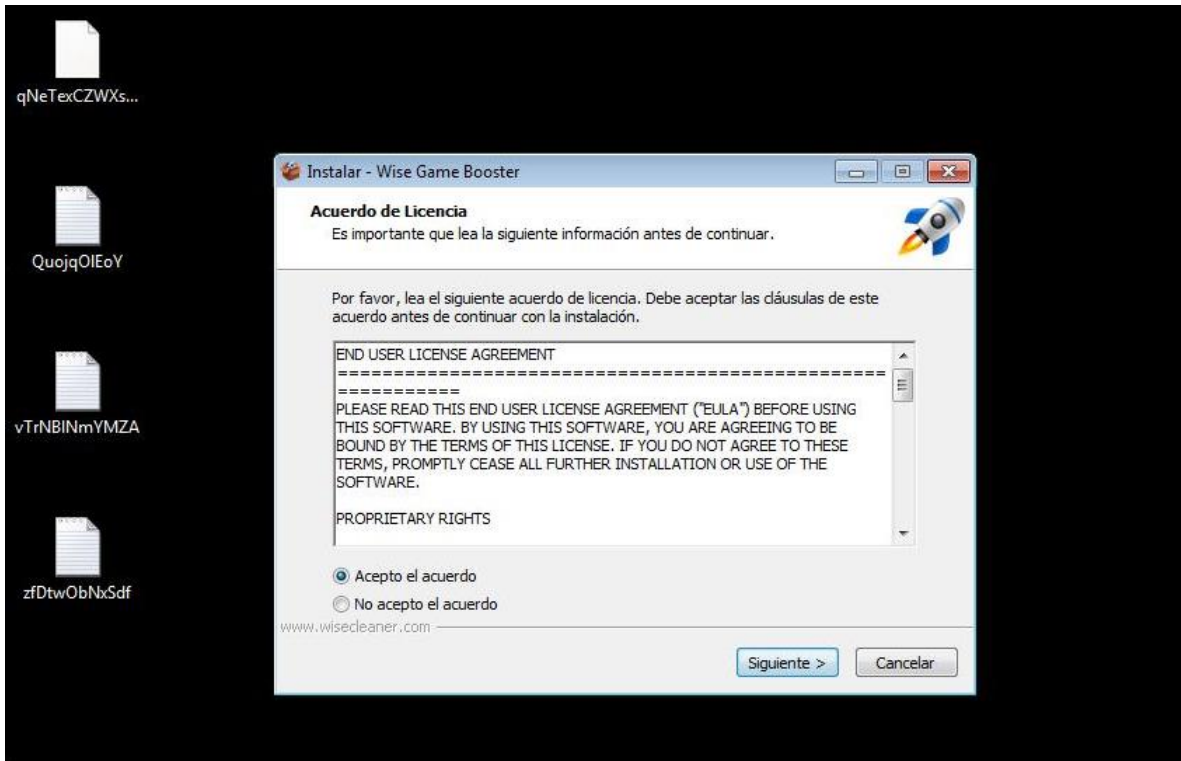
qNeTexCZWXs...

QuojqOIEoY

vTrNBINmYMZA

zfDtwObNxSdf

Instalar - Wise Game Booster

Acuerdo de Licencia
Es importante que lea la siguiente información antes de continuar.

Por favor, lea el siguiente acuerdo de licencia. Debe aceptar las cláusulas de este acuerdo antes de continuar con la instalación.

END USER LICENSE AGREEMENT
===========================================================
PLEASE READ THIS END USER LICENSE AGREEMENT ("EULA") BEFORE USING THIS SOFTWARE. BY USING THIS SOFTWARE, YOU ARE AGREEING TO BE BOUND BY THE TERMS OF THIS LICENSE. IF YOU DO NOT AGREE TO THESE TERMS, PROMPTLY CEASE ALL FURTHER INSTALLATION OR USE OF THE SOFTWARE.

PROPRIETARY RIGHTS

Acepto el acuerdo
No acepto el acuerdo

www.wisecleaner.com

Siguiente >
Cancelar